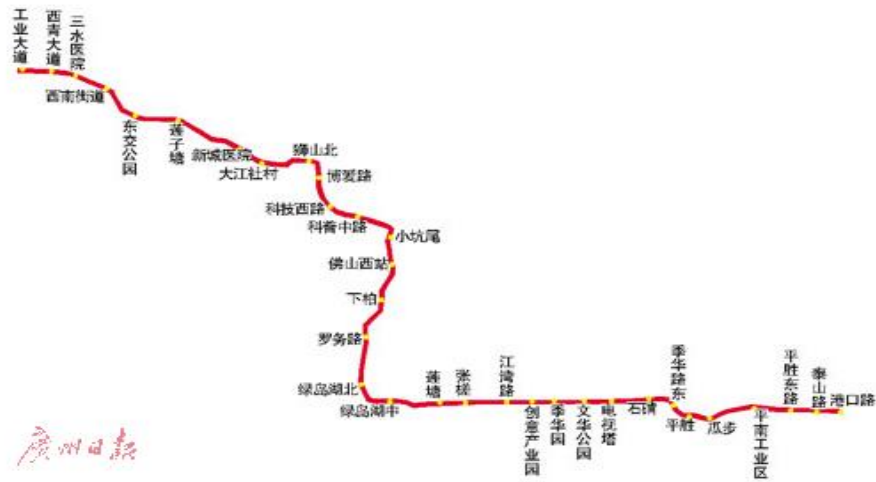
工业大道
西青大道
三水医院
西南街道
东交公园
莲子塘
新城医院
大江社村
狮山北
博爱路
科技西路
科普中路
小坑尾
佛山西站
下柏
罗务路
绿岛湖北
绿岛湖中
莲塘
张槎
江湾路
创意产业园
季华园
文华公园
电视塔
石湾
季华路东
平胜
瓜步
平南工业区
平胜东路
泰山路
港口路
广州日报